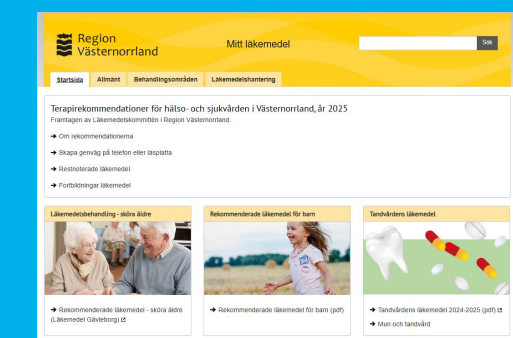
Region Västernorrland

Mitt läkemedel

Sök

Startsida | Allmänt | Behandlingsområden | Läkemedelshantering

Terapirekommendationer för hälso- och sjukvården i Västernorrland, år 2025

Framtagen av Läkemedelskommittén i Region Västernorrland.

➔ Om rekommendationerna

➔ Skapa genväg på telefon eller läsplatta

➔ Restnoterade läkemedel

➔ Fortbildningar läkemedel

Läkemedelsbehandling - sköra äldre

➔ Rekommenderade läkemedel - sköra äldre (Läkemedel Gävleborg)

Rekommenderade läkemedel för barn

➔ Rekommenderade läkemedel för barn (pdf)

Tandvårdens läkemedel

➔ Tandvårdens läkemedel 2024-2025 (pdf)

➔ Mun och tandvård